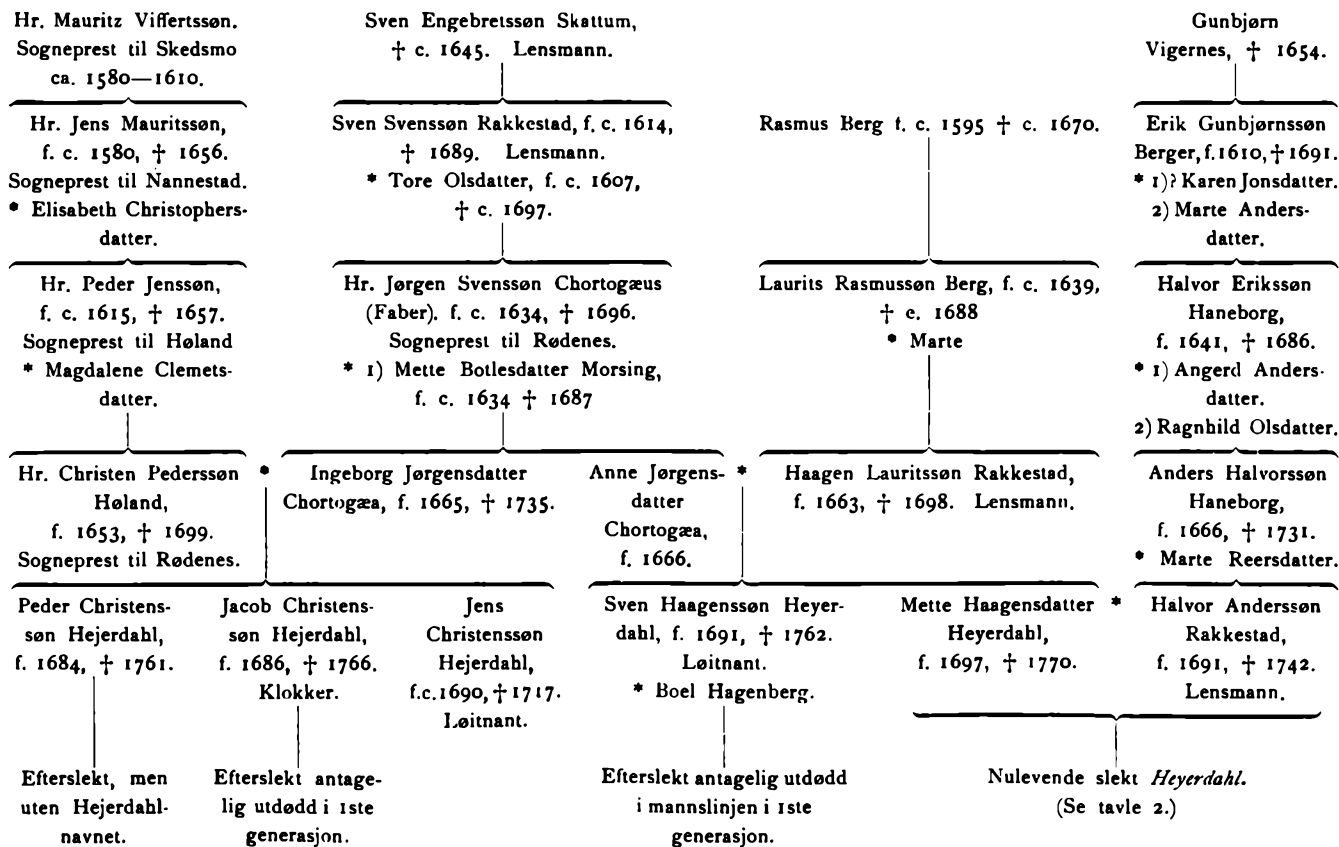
Hr. Mauritz Viffertssøn. Sogneprest til Skedsmo ca. 1580—1610.

Sven Engebretssøn Skattum, † c. 1645. Lensmann.

Gunbjørn Vigernes, † 1654.

Hr. Jens Mauritssøn, f. c. 1580, † 1656. Sogneprest til Nannestad. • Elisabeth Christophersdatter.

Sven Svenssøn Rakkestad, f. c. 1614, † 1689. Lensmann. * Tore Olsdatter, f. c. 1607, † c. 1697.

Rasmus Berg f. c. 1595 † c. 1670.

Erik Gunbjørnssøn Berger, f. 1610, † 1691. * 1)? Karen Jonsdatter. 2) Marte Andersdatter.

Hr. Peder Jenssøn, f. c. 1615, † 1657. Sogneprest til Høland * Magdalene Clemetsdatter.

Hr. Jørgen Svenssøn Chortogæus (Faber). f. c. 1634, † 1696. Sogneprest til Rødenes. * 1) Mette Botlesdatter Morsing, f. c. 1634 † 1687

Laurits Rasmussøn Berg, f. c. 1639, † c. 1688 • Marte

Halvor Erikssøn Haneborg, f. 1641, † 1686. * 1) Angerd Andersdatter. 2) Ragnhild Olsdatter.

Hr. Christen Pederssøn Høland, f. 1653, † 1699. Sogneprest til Rødenes. •

Ingeborg Jørgensdatter Chortogæa, f. 1665, † 1735.

Anne Jørgensdatter Chortogæa, f. 1666. *

Haagen Lauritssøn Rakkestad, f. 1663, † 1698. Lensmann.

Anders Halvorssøn Haneborg, f. 1666, † 1731. • Marte Reersdatter.

Peder Christenssøn Hejerdahl, f. 1684, † 1761.

Jacob Christenssøn Hejerdahl, f. 1686, † 1766. Klokker.

Jens Christenssøn Hejerdahl, f. c. 1690, † 1717. Løitnant.

Sven Haagenssøn Heyerdahl, f. 1691, † 1762. Løitnant. * Boel Hagenberg.

Mette Haagensdatter Heyerdahl, f. 1697, † 1770. *

Halvor Anderssøn Rakkestad, f. 1691, † 1742. Lensmann.

Efterslekt, men uten Hejerdahlnavnet.

Efterslekt antagelig utdødd i 1ste generasjon.

Efterslekt antagelig utdødd i mannslinjen i 1ste generasjon.

Nulevende slekt *Heyerdahl*. (Se tavle 2.)